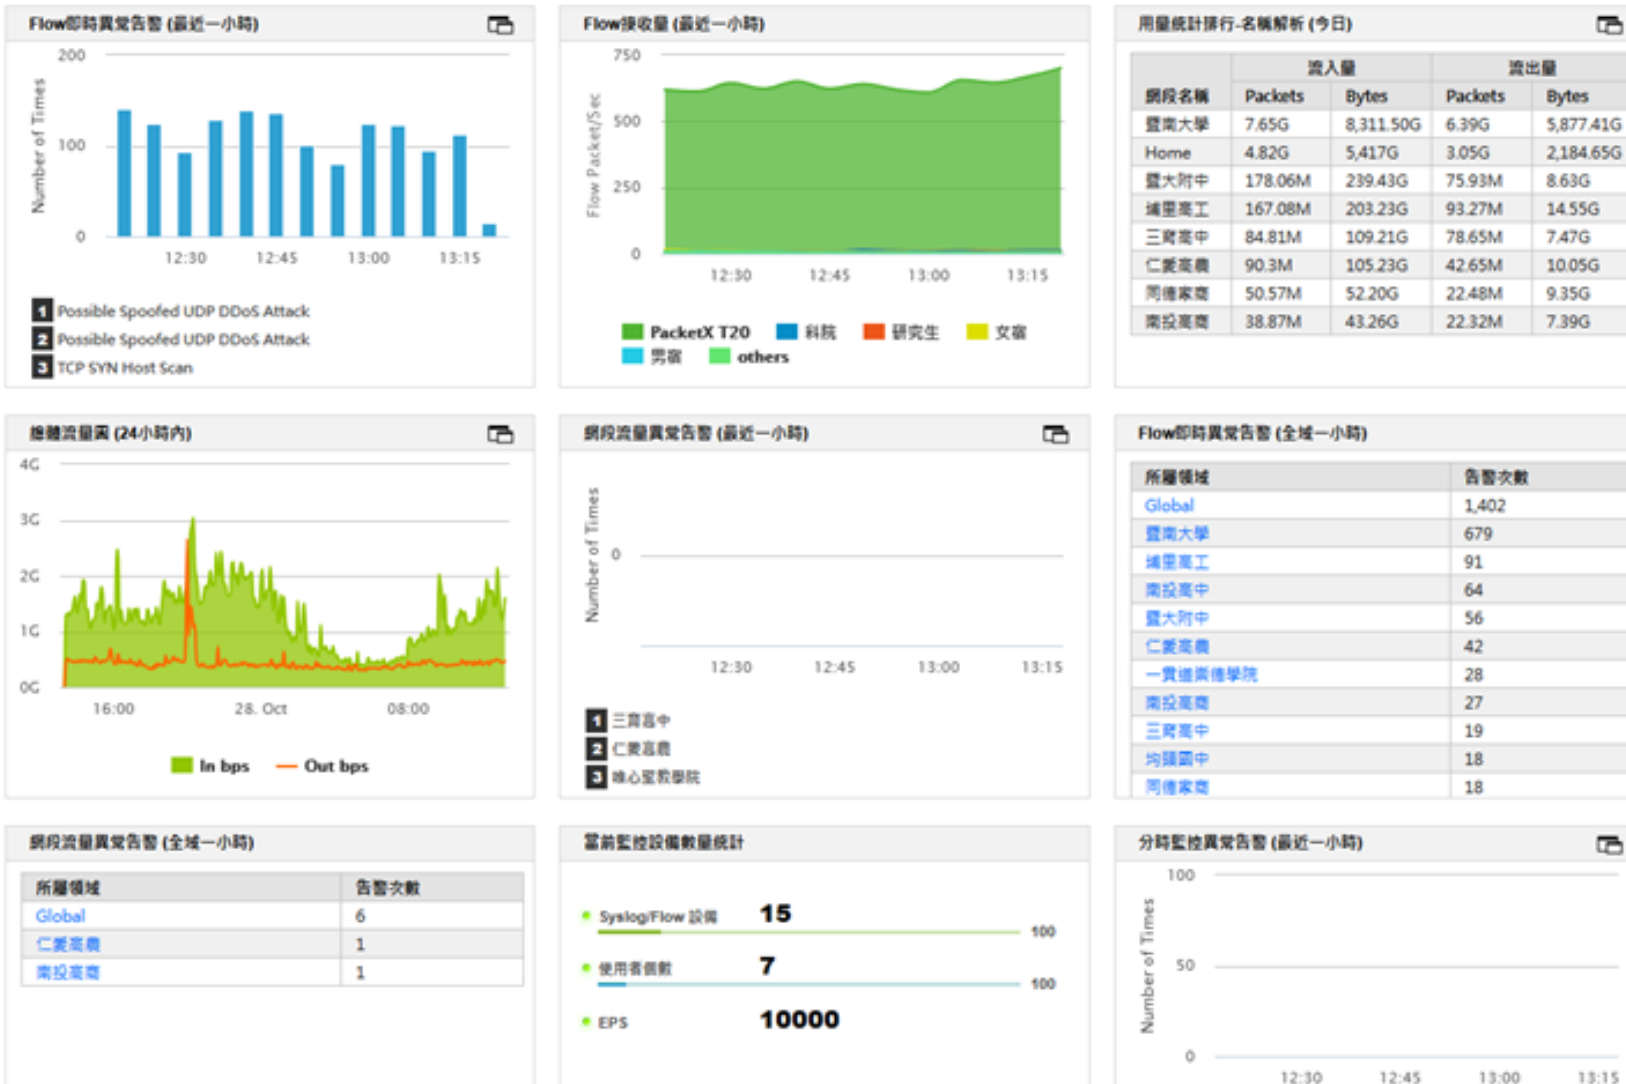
Flow即時異常告警 (最近一小時)

200
100
0
Number of Times
12:30 12:45 13:00 13:15

1 Possible Spoofed UDP DDoS Attack
2 Possible Spoofed UDP DDoS Attack
3 TCP SYN Host Scan

Flow接收量 (最近一小時)

750
500
250
0
Flow Packet/Sec
12:30 12:45 13:00 13:15

PacketX T20 科院 研究生 女宿 男宿 others

用量統計排行-名稱解析 (今日)

| | 流入量 | | 流出量 | |
|---|---|---|---|---|
| 網段名稱 | Packets | Bytes | Packets | Bytes |
| 暨南大學 | 7.65G | 8,311.50G | 6.39G | 5,877.41G |
| Home | 4.82G | 5,417G | 3.05G | 2,184.65G |
| 暨大附中 | 178.06M | 239.43G | 75.93M | 8.63G |
| 埔里高工 | 167.08M | 203.23G | 93.27M | 14.55G |
| 三育高中 | 84.81M | 109.21G | 78.65M | 7.47G |
| 仁愛高農 | 90.3M | 105.23G | 42.65M | 10.05G |
| 同德家商 | 50.57M | 52.20G | 22.48M | 9.35G |
| 南投高商 | 38.87M | 43.26G | 22.32M | 7.39G |

總體流量圖 (24小時內)

4G
3G
2G
1G
0G
16:00 28. Oct 08:00

In bps Out bps

網段流量異常告警 (最近一小時)

0
Number of Times
12:30 12:45 13:00 13:15

1 三育高中
2 仁愛高農
3 唯心聖教學院

Flow即時異常告警 (全域一小時)

| 所屬領域 | 告警次數 |
|---|---|
| Global | 1,402 |
| 暨南大學 | 679 |
| 埔里高工 | 91 |
| 南投高中 | 64 |
| 暨大附中 | 56 |
| 仁愛高農 | 42 |
| 一貫道崇德學院 | 28 |
| 南投高商 | 27 |
| 三育高中 | 19 |
| 竹頭國中 | 18 |
| 同德家商 | 18 |

網段流量異常告警 (全域一小時)

| 所屬領域 | 告警次數 |
|---|---|
| Global | 6 |
| 仁愛高農 | 1 |
| 南投高商 | 1 |

當前監控設備數量統計

Syslog/Flow 設備 15 100
使用者個數 7 100
EPS 10000

分時監控異常告警 (最近一小時)

100
50
0
Number of Times
12:30 12:45 13:00 13:15